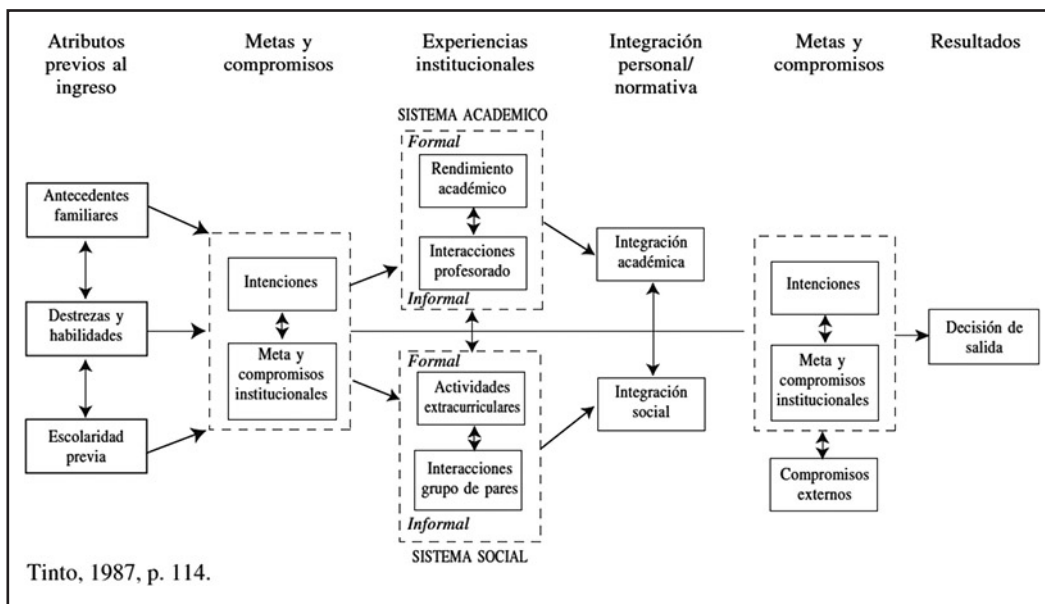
Atributos previos al ingreso

Metas y compromisos

Experiencias institucionales

Integración personal/ normativa

Metas y compromisos

Resultados

SISTEMA ACADEMICO

Formal

Rendimiento académico

Interacciones profesorado

Informal

Antecedentes familiares

Destrezas y habilidades

Escolaridad previa

Intenciones

Meta y compromisos institucionales

Integración académica

Integración social

Intenciones

Meta y compromisos institucionales

Decisión de salida

Compromisos externos

Formal

Actividades extracurriculares

Interacciones grupo de pares

Informal

SISTEMA SOCIAL

Tinto, 1987, p. 114.